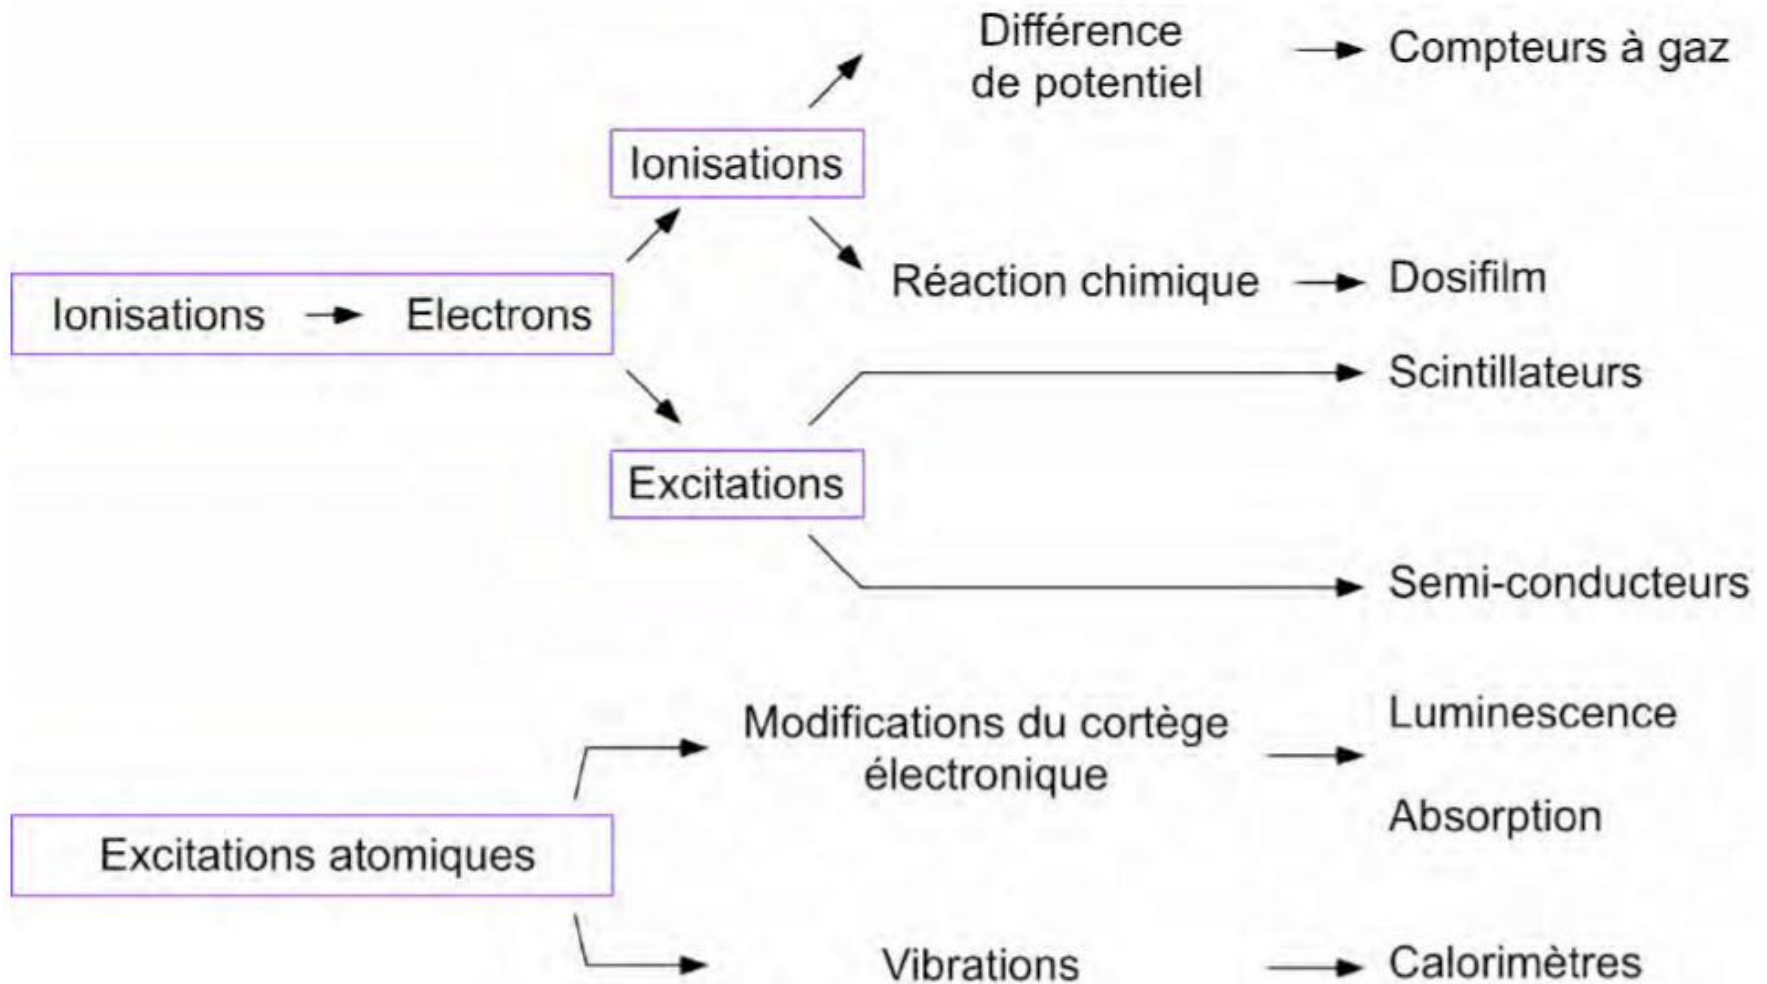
Différence de potentiel → Compteurs à gaz

Ionisations

Réaction chimique → Dosifilm

Ionisations → Electrons

Scintillateurs

Excitations

Semi-conducteurs

Modifications du cortège électronique → Luminescence

Absorption

Excitations atomiques

Vibrations → Calorimètres